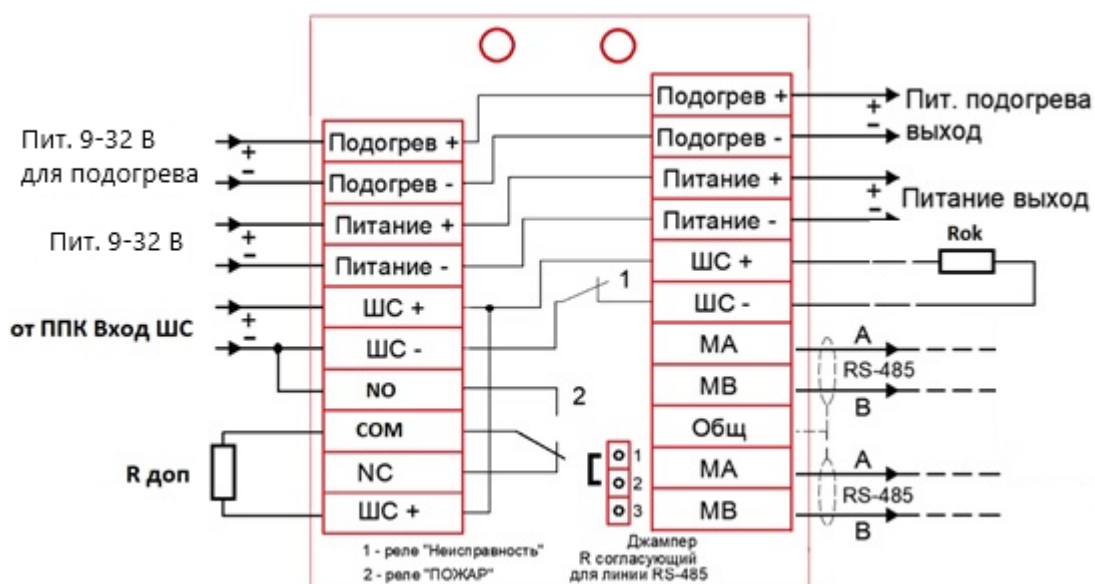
Пит. 9-32 В для подогрева
+
-
Пит. 9-32 В
+
-
от ППК Вход ШС
+
-
R доп

Подогрев +
Подогрев -
Питание +
Питание -
ШС +
ШС -
NO
COM
NC
ШС +

Подогрев +
Подогрев -
Питание +
Питание -
ШС +
ШС -
МА
МВ
Общ
МА
МВ

+
-
Пит. подогрева выход
+
-
Питание выход
Rok
1
2
A
RS-485
B
A
RS-485
B
1
2
3

1 - реле "Неисправность"
2 - реле "ПОЖАР"

Джампер
R согласующий
для линии RS-485